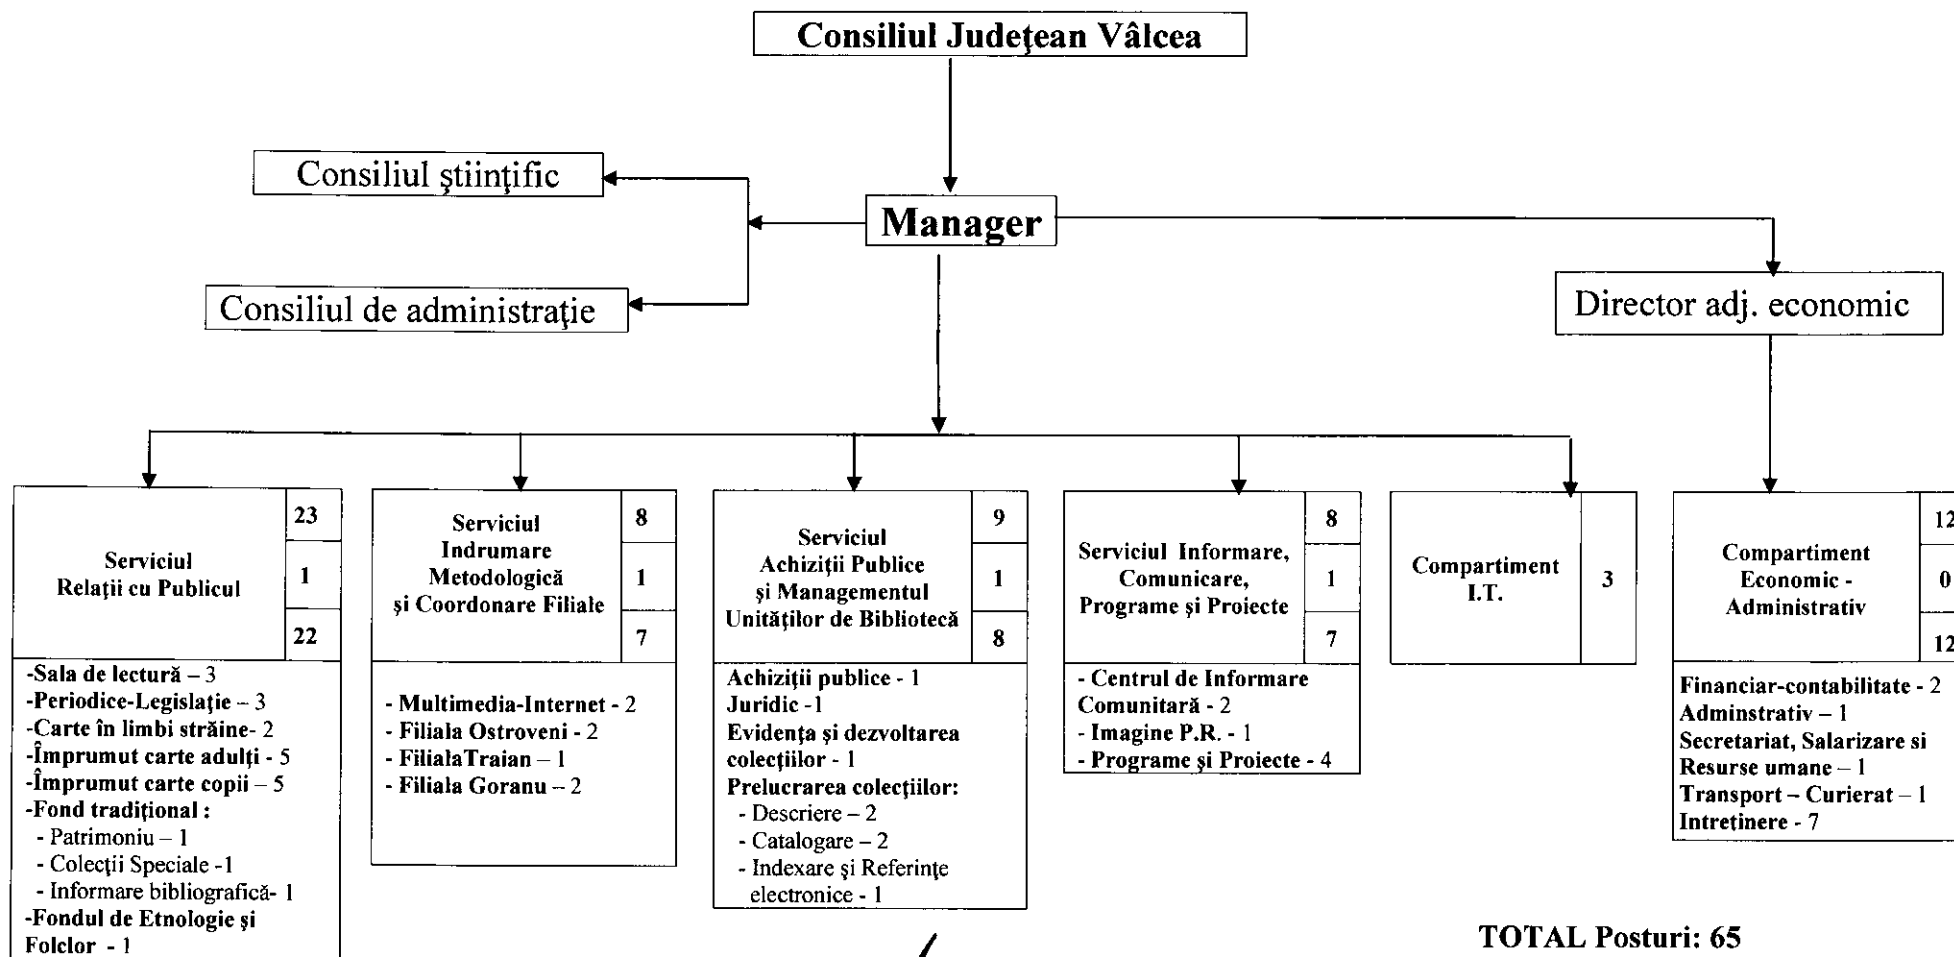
Consiliul Judeţean Vâlcea

Consiliul ştiinţific

Manager

Consiliul de administraţie

Director adj. economic

| Serviciul Relaţii cu Publicul | 23 |
|---|---|
| | 1 |
| | 22 |

-Sala de lectură – 3
-Periodice-Legislaţie – 3
-Carte în limbi străine- 2
-Împrumut carte adulţi - 5
-Împrumut carte copii – 5
-Fond tradiţional :
- Patrimoniu – 1
- Colecţii Speciale -1
- Informare bibliografică- 1
-Fondul de Etnologie şi Folclor - 1

| Serviciul Indrumare Metodologică şi Coordonare Filiale | 8 |
|---|---|
| | 1 |
| | 7 |

- Multimedia-Internet - 2
- Filiala Ostroveni - 2
- FilialaTraian – 1
- Filiala Goranu – 2

| Serviciul Achiziţii Publice şi Managementul Unităţilor de Bibliotecă | 9 |
|---|---|
| | 1 |
| | 8 |

Achiziţii publice - 1
Juridic -1
Evidenţa şi dezvoltarea colecţiilor - 1
Prelucrarea colecţiilor:
- Descriere – 2
- Catalogare – 2
- Indexare şi Referinţe electronice - 1

| Serviciul Informare, Comunicare, Programe şi Proiecte | 8 |
|---|---|
| | 1 |
| | 7 |

- Centrul de Informare Comunitară - 2
- Imagine P.R. - 1
- Programe şi Proiecte - 4

| Compartiment I.T. | 3 |
|---|---|

| Compartiment Economic - Administrativ | 12 |
|---|---|
| | 0 |
| | 12 |

Financiar-contabilitate - 2
Adminstrativ – 1
Secretariat, Salarizare si Resurse umane – 1
Transport – Curierat – 1
Intretinere - 7

TOTAL Posturi: 65